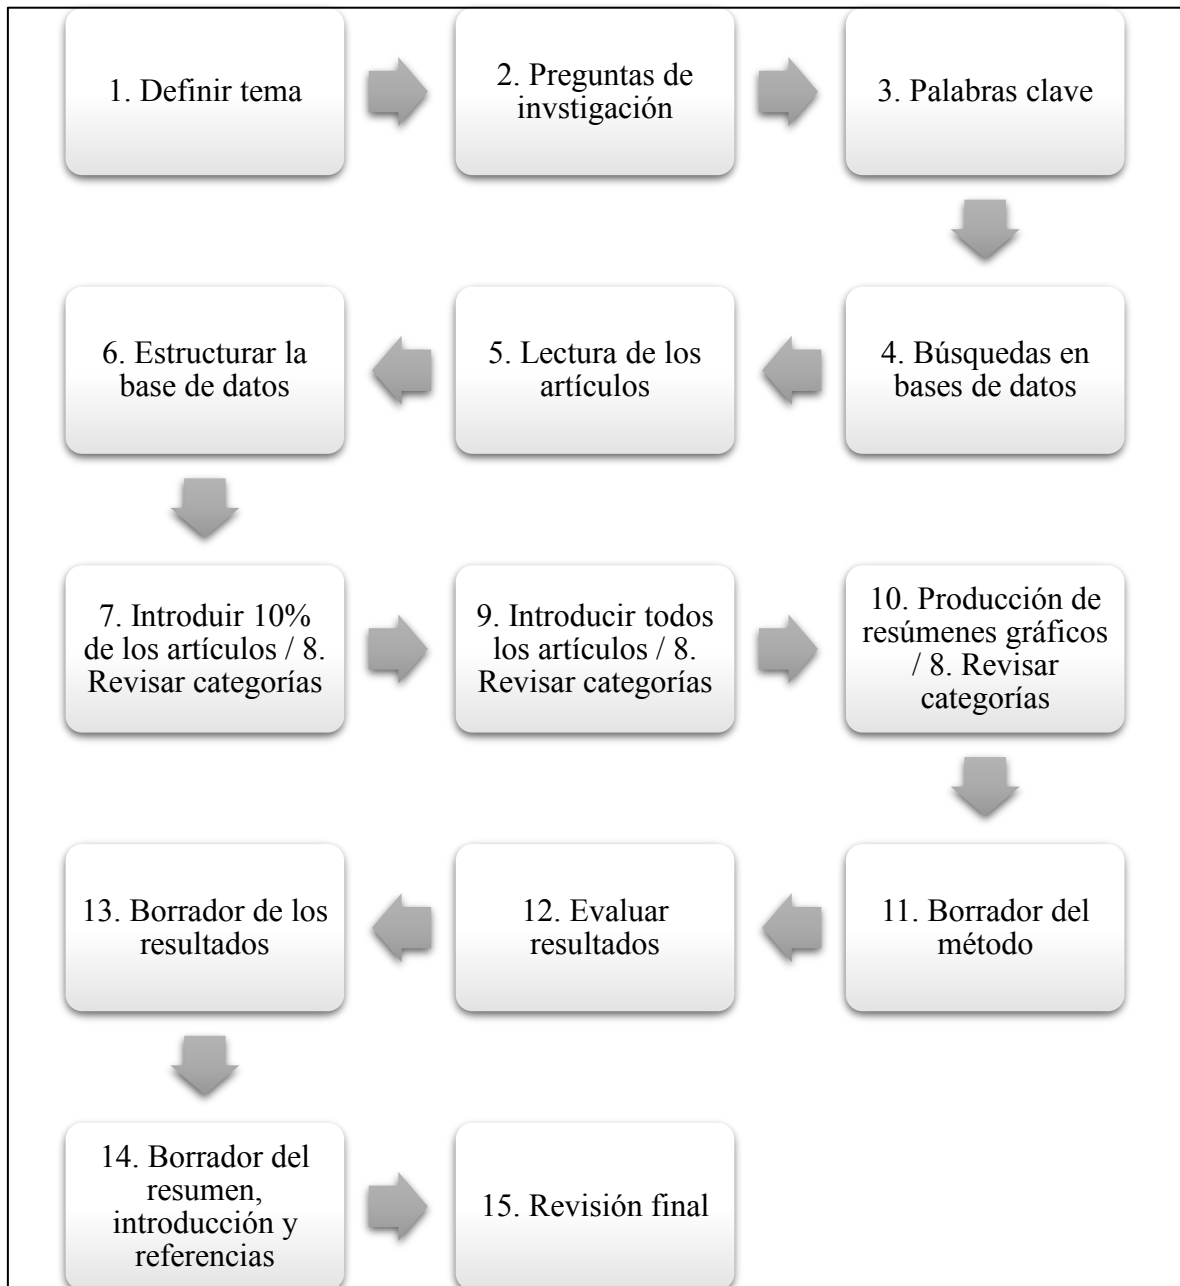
1. Definir tema

2. Preguntas de invstigación

3. Palabras clave

4. Búsquedas en bases de datos

5. Lectura de los artículos

6. Estructurar la base de datos

7. Introduir 10% de los artículos / 8. Revisar categorías

9. Introducir todos los artículos / 8. Revisar categorías

10. Producción de resúmenes gráficos / 8. Revisar categorías

11. Borrador del método

12. Evaluar resultados

13. Borrador de los resultados

14. Borrador del resumen, introducción y referencias

15. Revisión final